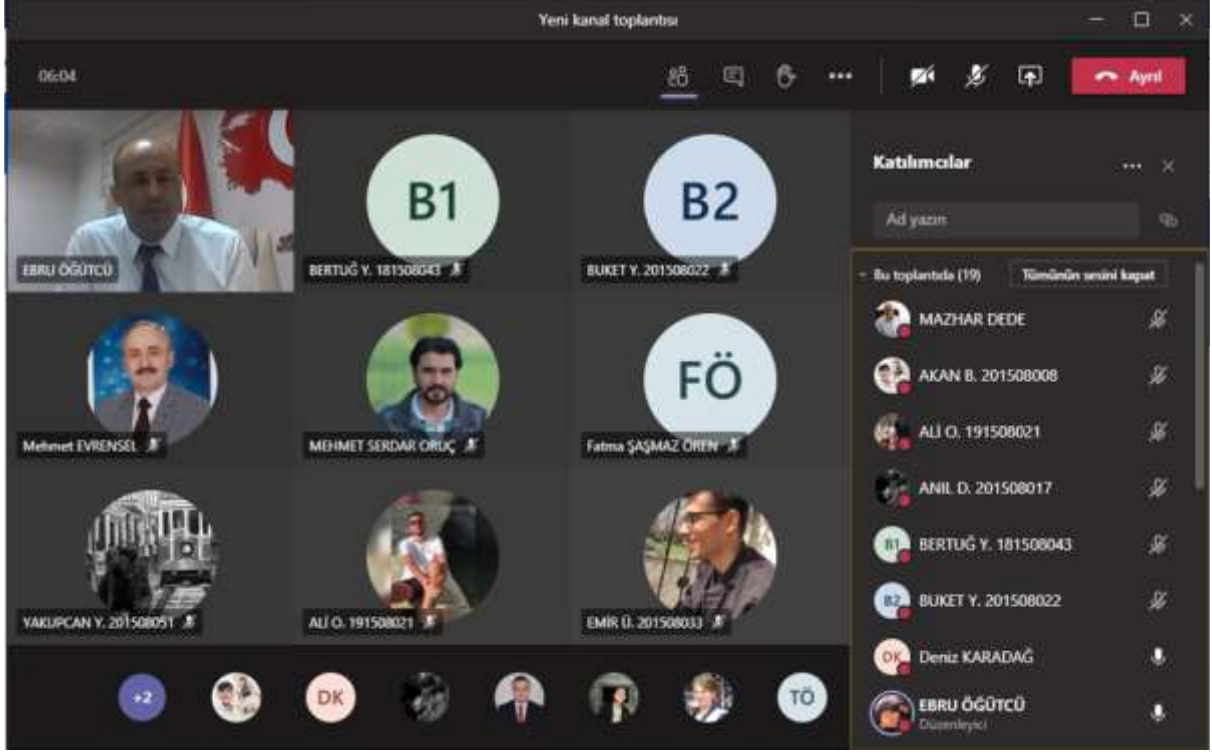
Yeni kanal toplantısı

06:04

Ayrıl

EBRU ÖĞÜTCÜ

B1
BERTUĞ Y. 181508043

B2
BUKET Y. 201508022

Mehmet EVRENSEL

MEHMET SERDAR ORUÇ

FÖ
Fatma ŞAŞMAZ ÖREN

YAKUPCAN Y. 201508051

ALİ O. 191508021

EMİR Ü. 201508033

+2

DK

TÖ

Katılımcılar

Ad yazın

Bu toplantıda (19)

Tümünün sesini kapat

MAZHAR DEDE

AKAN B. 201508008

ALİ O. 191508021

ANIL D. 201508017

B1 BERTUĞ Y. 181508043

B2 BUKET Y. 201508022

DK Deniz KARADAĞ

EBRU ÖĞÜTCÜ
Düzenleyici